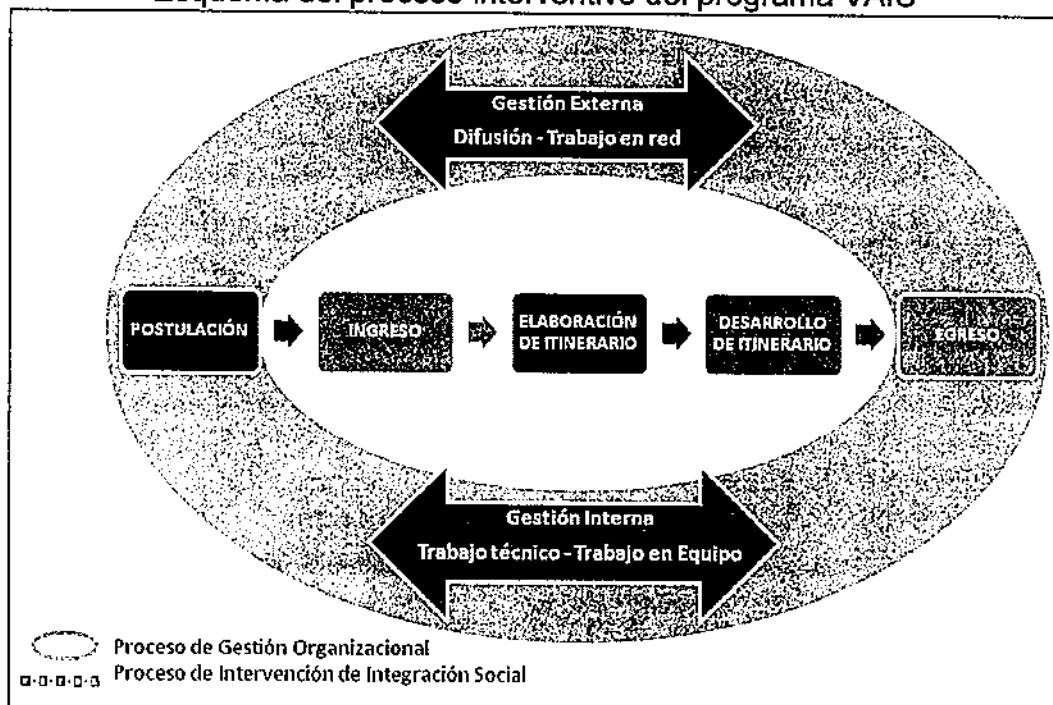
Esquema del proceso interventivo del programa VAIS

Gestión Externa
Difusión - Trabajo en red

POSTULACIÓN

INGRESO

ELABORACIÓN DE ITINERARIO

DESARROLLO DE ITINERARIO

EGRESO

Gestión Interna
Trabajo técnico - Trabajo en Equipo

Proceso de Gestión Organizacional
Proceso de Intervención de Integración Social